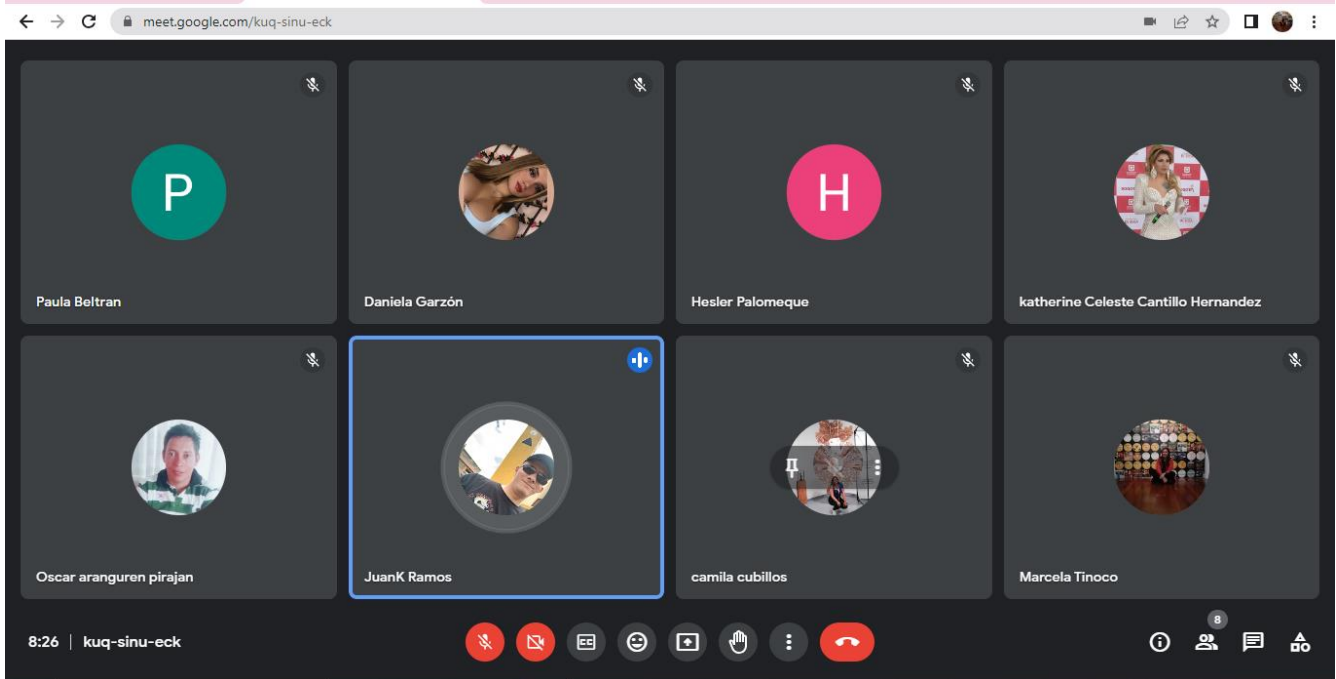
meet.google.com/kuq-sinu-eck

P

Paula Beltran

Daniela Garzón

H

Hesler Palomeque

katherine Celeste Cantillo Hernandez

Oscar aranguren pirajan

JuanK Ramos

camila cubillos

Marcela Tinoco

8:26 | kuq-sinu-eck

8